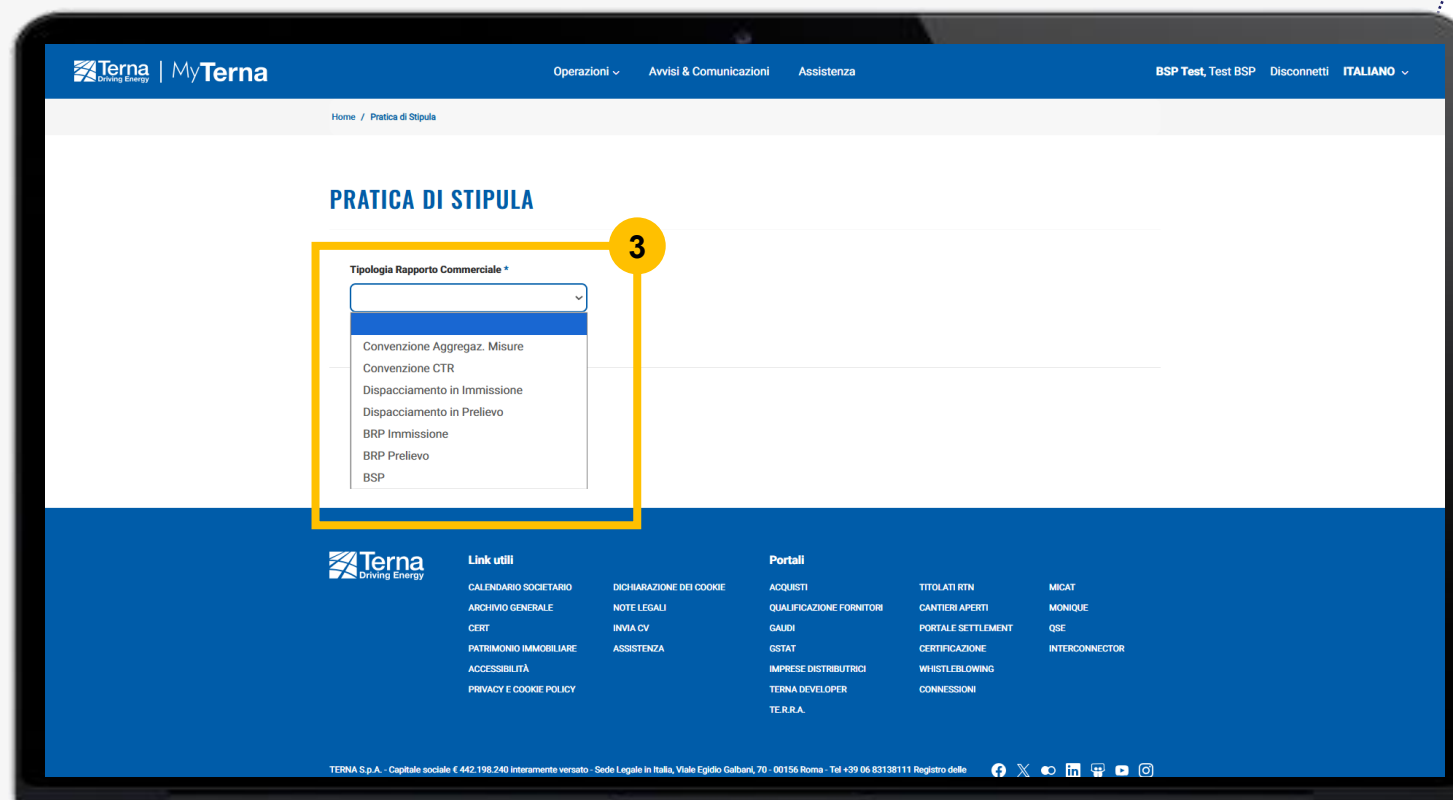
Terna Driving Energy | MyTerna

Operazioni Avvisi & Comunicazioni Assistenza

BSP Test, Test BSP Disconnetti ITALIANO

Home / Pratica di Stipula

PRATICA DI STIPULA

3

Tipologia Rapporto Commerciale *

Convenzione Aggregaz. Misure
Convenzione CTR
Dispacciamento in Immissione
Dispacciamento in Prelievo
BRP Immissione
BRP Prelievo
BSP

Terna Driving Energy

Link utili

CALENDARIO SOCIETARIO
ARCHIVIO GENERALE
CERT
PATRIMONIO IMMOBILIARE
ACCESSIBILITÀ
PRIVACY E COOKIE POLICY

DICHIARAZIONE DEI COOKIE
NOTE LEGALI
INVIA CV
ASSISTENZA

Portali

ACQUISTI
QUALIFICAZIONE FORNITORI
GAUDI
GSTAT
IMPRESE DISTRIBUTRICI
TERNA DEVELOPER
TE.R.R.A.

TITOLATI RTN
CANTIERI APERTI
PORTALE SETTLEMENT
CERTIFICAZIONE
WHISTLEBLOWING
CONNESSIONI

MICAT
MONIQUE
QSE
INTERCONNECTOR

TERNA S.p.A. - Capitale sociale € 442.198.240 interamente versato - Sede Legale in Italia, Viale Egidio Galbani, 70 - 00156 Roma - Tel +39 06 83138111 Registro delle